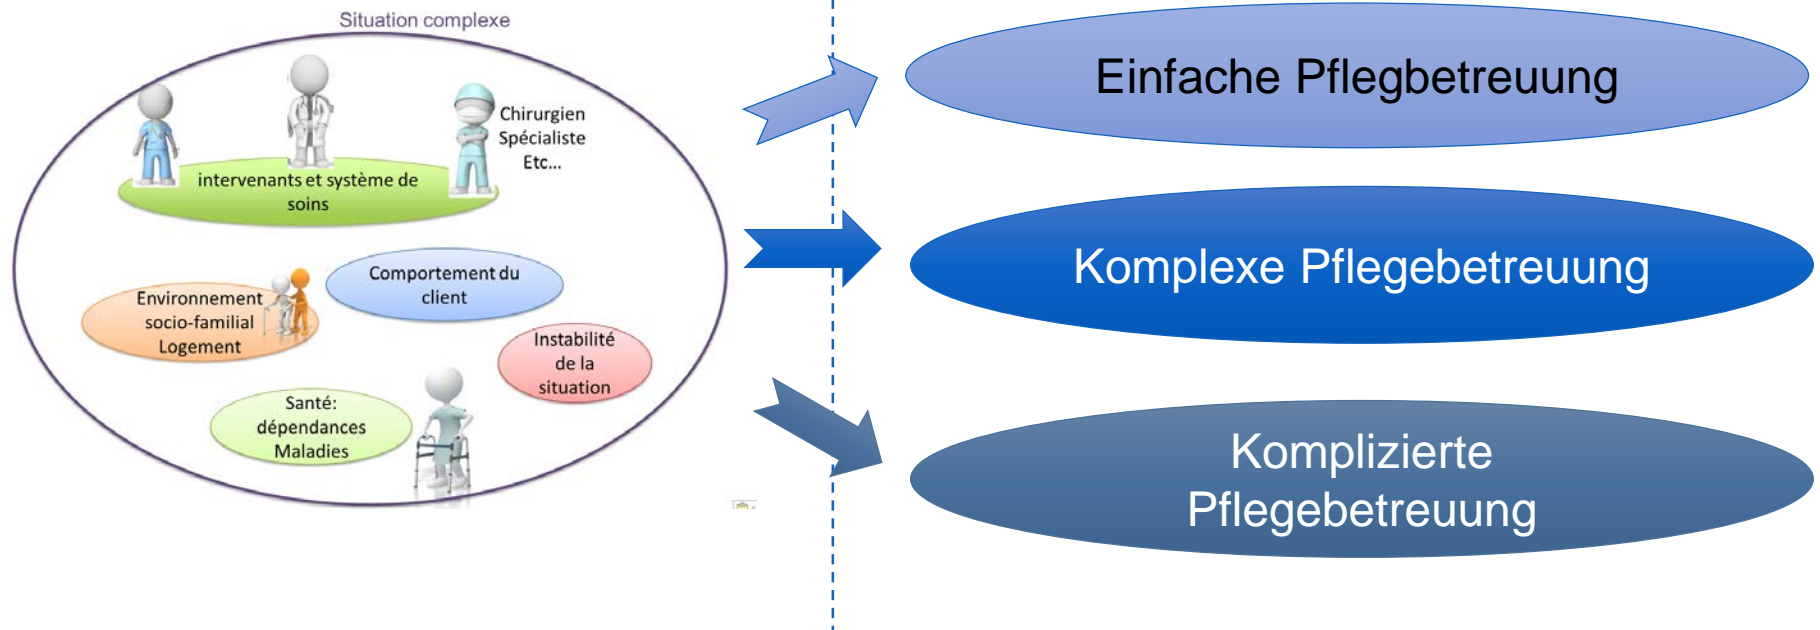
Situation complexe

Chirurgien
Spécialiste
Etc...

intervenants et système de soins

Comportement du client

Environnement socio-familial Logement

Instabilité de la situation

Santé: dépendances Maladies

Einfache Pflegbetreuung

Komplexe Pflegebetreuung

Komplizierte Pflegebetreuung